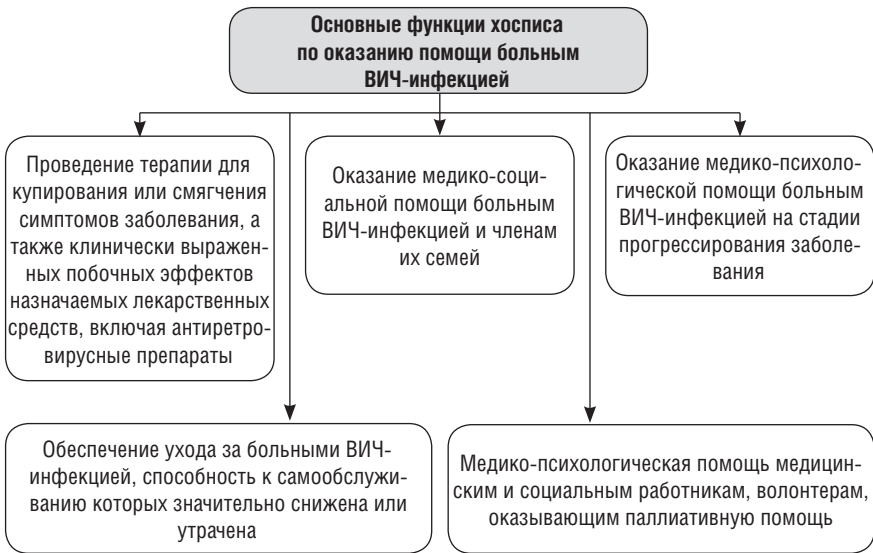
Основные функции хосписа по оказанию помощи больным ВИЧ-инфекцией

Проведение терапии для купирования или смягчения симптомов заболевания, а также клинически выраженных побочных эффектов назначаемых лекарственных средств, включая антиретровирусные препараты

Оказание медико-социальной помощи больным ВИЧ-инфекцией и членам их семей

Оказание медико-психологической помощи больным ВИЧ-инфекцией на стадии прогрессирования заболевания

Обеспечение ухода за больными ВИЧ-инфекцией, способность к самообслуживанию которых значительно снижена или утрачена

Медико-психологическая помощь медицинским и социальным работникам, волонтерам, оказывающим паллиативную помощь